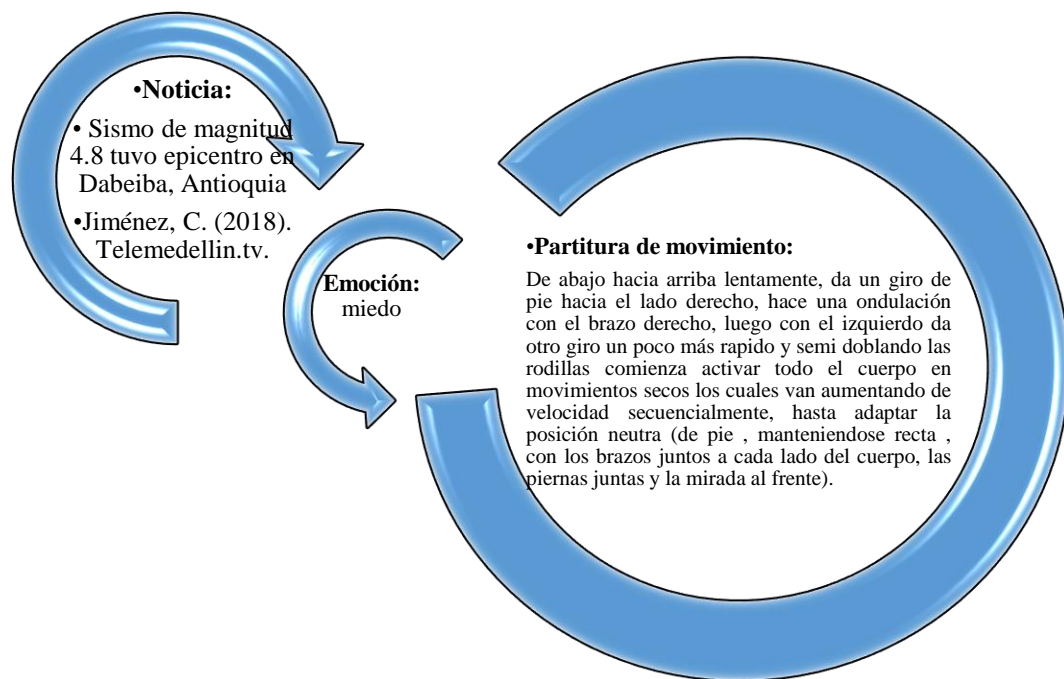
•Noticia:

• Sismo de magnitud 4.8 tuvo epicentro en Dabeiba, Antioquia

•Jiménez, C. (2018). Telemedellin.tv.

Emoción: miedo

•Partitura de movimiento:

De abajo hacia arriba lentamente, da un giro de pie hacia el lado derecho, hace una ondulación con el brazo derecho, luego con el izquierdo da otro giro un poco más rapido y semi doblando las rodillas comienza activar todo el cuerpo en movimientos secos los cuales van aumentando de velocidad secuencialmente, hasta adaptar la posición neutra (de pie , manteniendose recta , con los brazos juntos a cada lado del cuerpo, las piernas juntas y la mirada al frente).